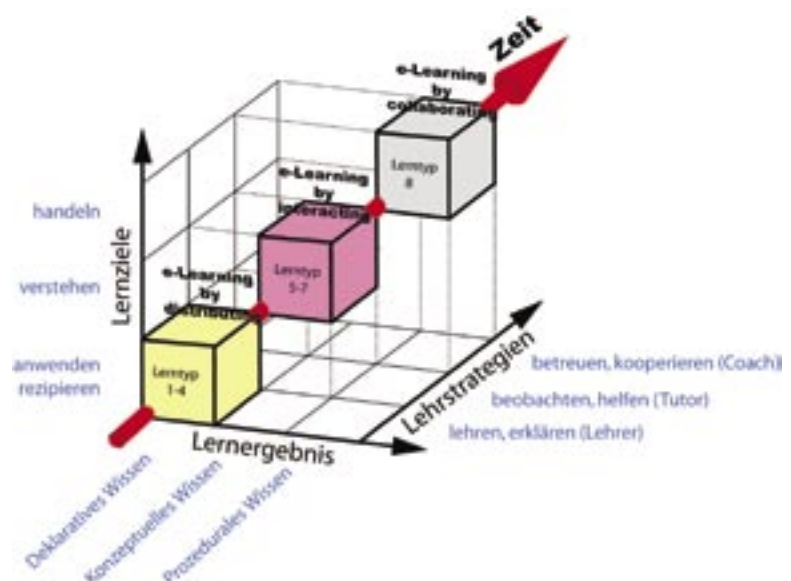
Zeit

e-Learning by collaborating

Lerntyp 8

e-Learning by interacting

Lerntyp 5-7

e-Learning by distributing

Lerntyp 1-4

handeln

verstehen

anwenden rezipieren

Lernziele

Lehrstrategien

betreuen, kooperieren (Coach)

beobachten, helfen (Tutor)

lehren, erklären (Lehrer)

Lernergebnis

Deklaratives Wissen

Konzeptuelles Wissen

Prozedurales Wissen